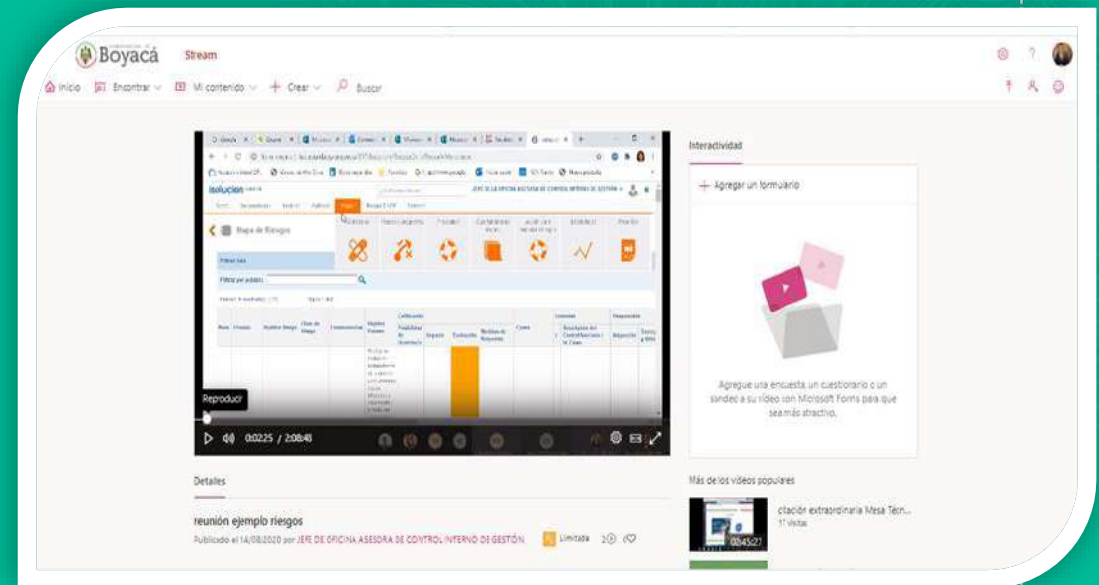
Boyacá Stream

Inicio Encontrar Mi contenido + Crear Buscar

isolucion

JEFE DE LA OFICINA ASESORA DE CONTROL INTERNO DE GESTIÓN

Mapa de Riesgos

Reproducir

0:02:25 / 2:08:48

Interactividad

+ Agregar un formulario

Agregue una encuesta, un cuestionario o un sondeo a su vídeo con Microsoft Forms para que sea más atractivo.

Detalles

reunión ejemplo riesgos

Publicado el 14/08/2020 por JEFE DE OFICINA ASESORA DE CONTROL INTERNO DE GESTIÓN Limitada

Más de los vídeos populares

citación extraordinaria Mesa Técn...
17 Visitas

00:45:27